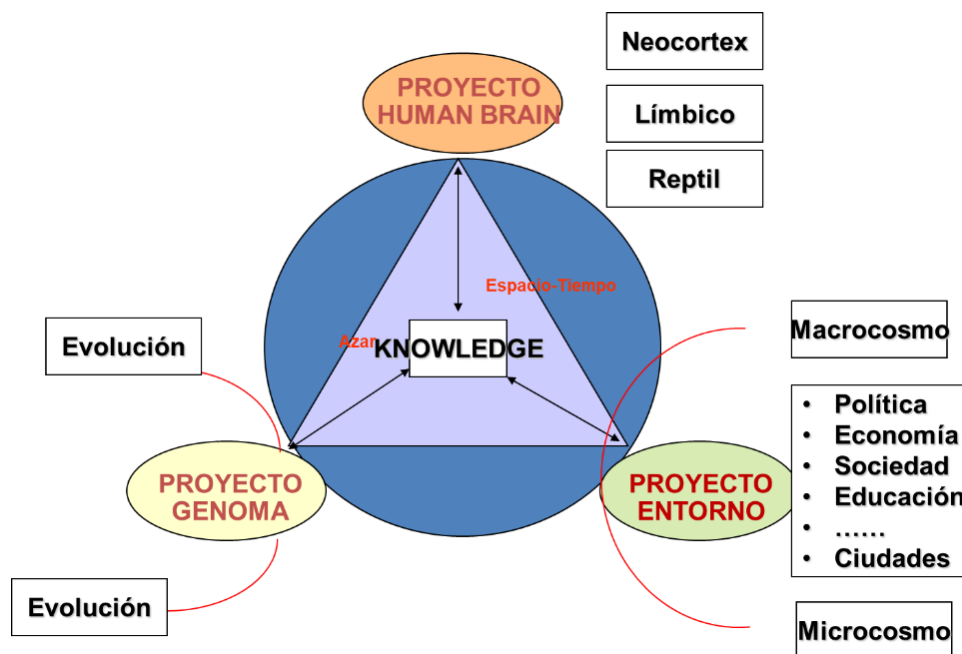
Neocortex

PROYECTO HUMAN BRAIN

Límbico

Reptil

Espacio-Tiempo

Evolución

Azar

KNOWLEDGE

Macrocosmo

- Política
- Economía
- Sociedad
- Educación
- ……
- Ciudades

PROYECTO GENOMA

PROYECTO ENTORNO

Evolución

Microcosmo